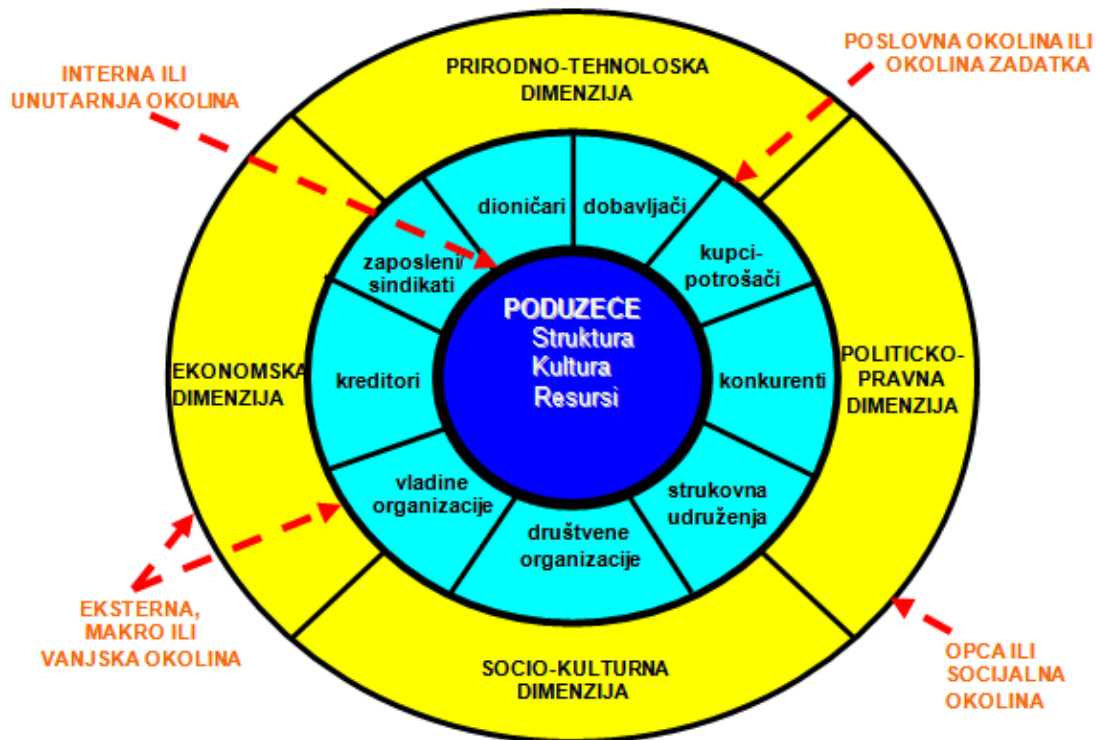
INTERNA ILI UNUTARNJA OKOLINA

PRIRODNO-TEHNOLOSKA DIMENZIJA

POSLOVNA OKOLINA ILI OKOLINA ZADATKA

dioničari

dobavljači

zaposleni sindikati

kupci-potrošači

PODUZECE
Struktura
Kultura
Resursi

EKONOMSKA DIMENZIJA

kreditori

konkurenti

POLITICKO-PRAVNA DIMENZIJA

vladine organizacije

strukovna udruženja

društvene organizacije

EKSTERNA, MAKRO ILI VANJSKA OKOLINA

SOCIO-KULTURNA DIMENZIJA

OPCA ILI SOCIJALNA OKOLINA